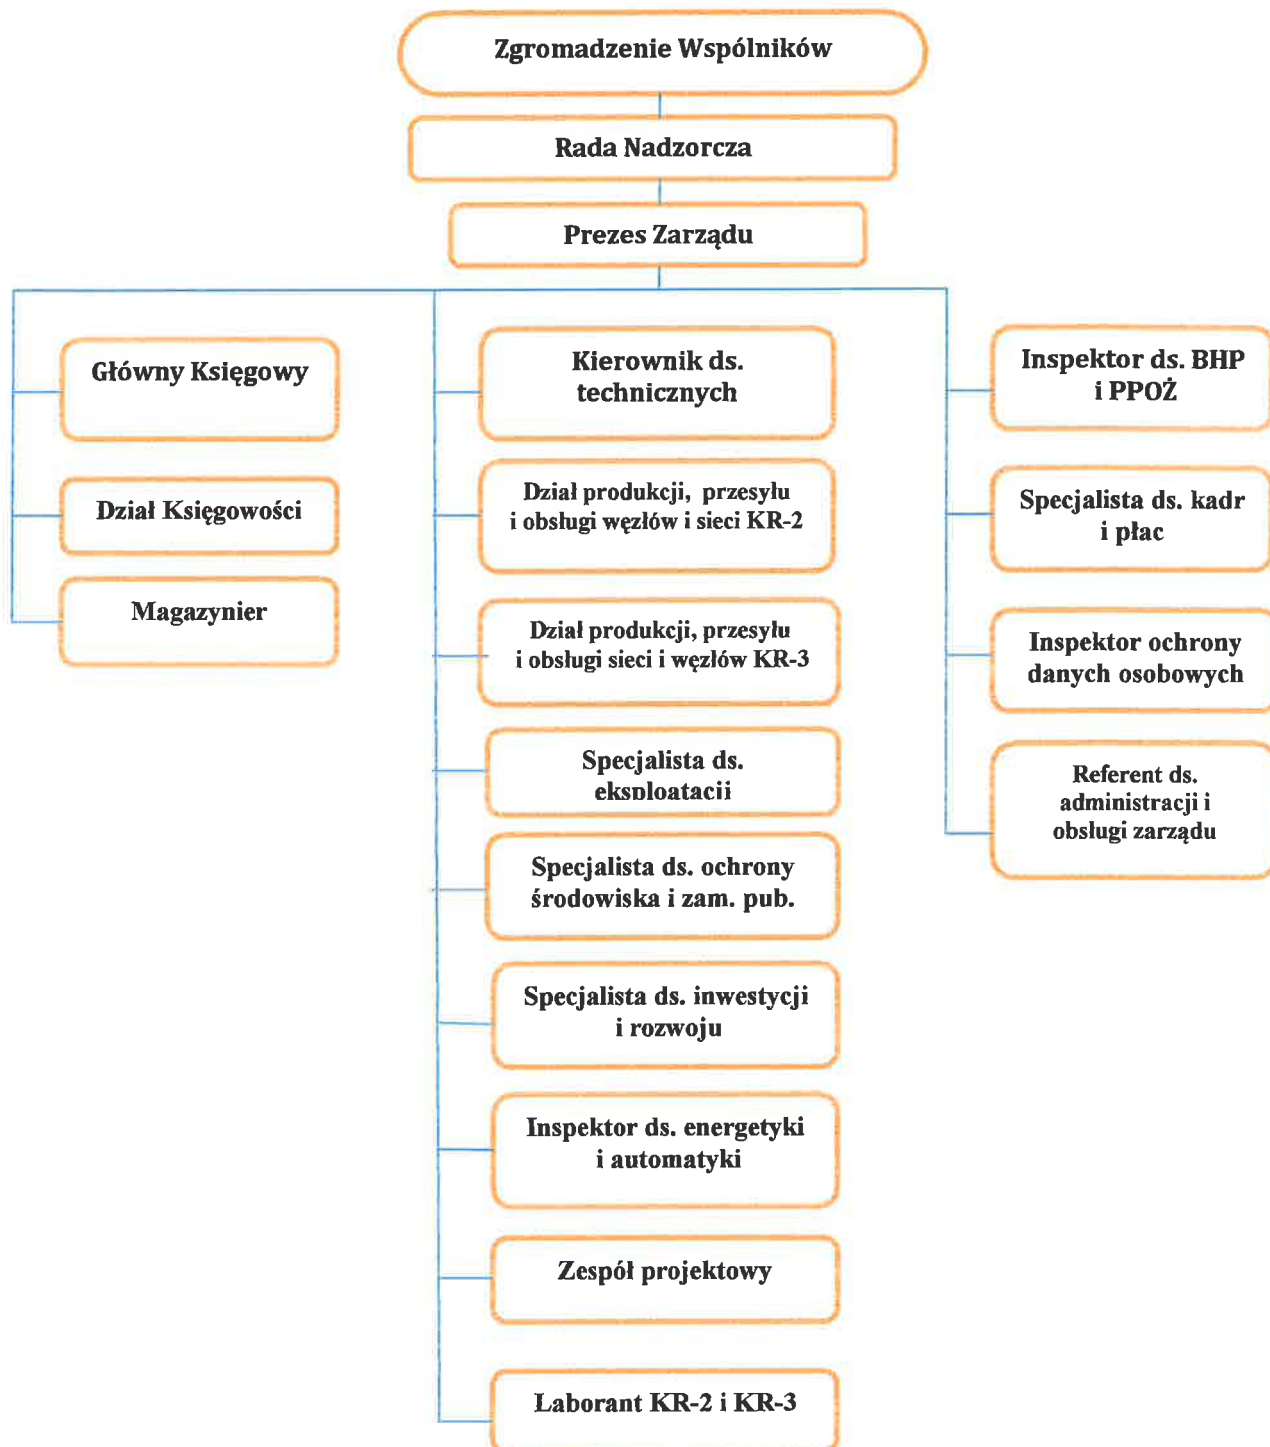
Zgromadzenie Wspólników

Rada Nadzorcza

Prezes Zarządu

Główny Księgowy

Dział Księgowości

Magazynier

Kierownik ds. technicznych

Dział produkcji, przesyłu i obsługi węzłów i sieci KR-2

Dział produkcji, przesyłu i obsługi sieci i węzłów KR-3

Specjalista ds. eksploatacji

Specjalista ds. ochrony środowiska i zam. pub.

Specjalista ds. inwestycji i rozwoju

Inspektor ds. energetyki i automatyki

Zespół projektowy

Laborant KR-2 i KR-3

Inspektor ds. BHP i PPOŻ

Specjalista ds. kadr i płac

Inspektor ochrony danych osobowych

Referent ds. administracji i obsługi zarządu